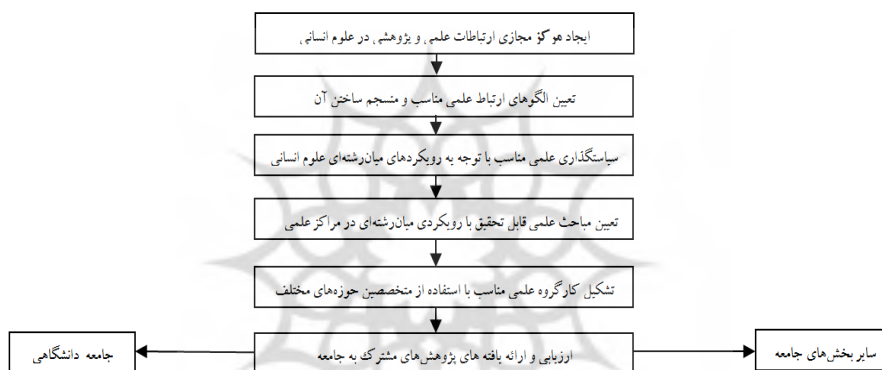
ایجاد مرکز مجازی ارتباطات علمی و پژوهشی در علوم انسانی

تعیین الگوهای ارتباط علمی مناسب و منسجم ساختن آن

سیاستگذاری علمی مناسب با توجه به رویکردهای میان‌رشته‌ای علوم انسانی

تعیین مباحث علمی قابل تحقیق با رویکردی میان‌رشته‌ای در مراکز علمی

تشکیل کارگروه علمی مناسب با استفاده از متخصصین حوزه‌های مختلف

ارزیابی و ارائه یافته های پژوهش‌های مشترک به جامعه

سایر بخش‌های جامعه

جامعه دانشگاهی